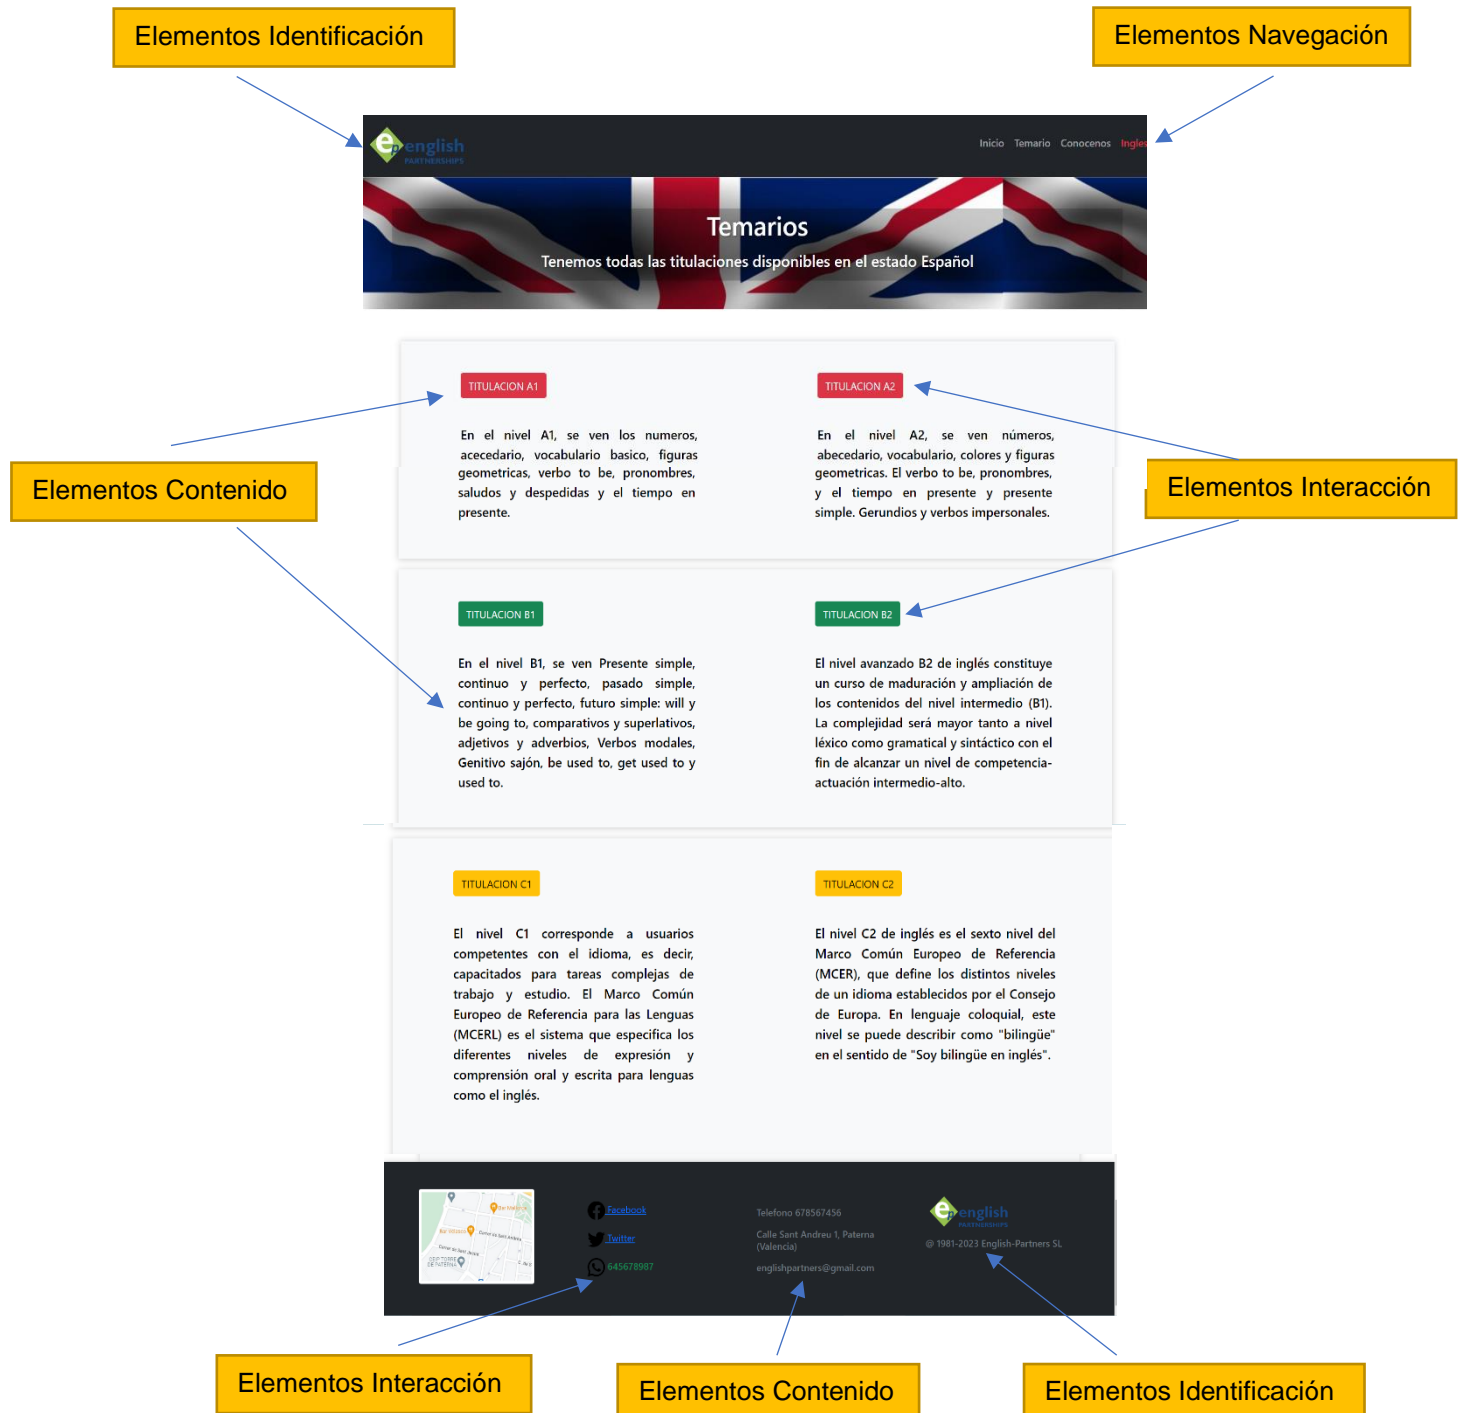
Elementos Identificación

Elementos Navegación

english PARTNERSHIPS

Inicio Temario Conocenos Ingles

Temarios

Tenemos todas las titulaciones disponibles en el estado Español

TITULACION A1

En el nivel A1, se ven los numeros, acecedario, vocabulario basico, figuras geometricas, verbo to be, pronombres, saludos y despedidas y el tiempo en presente.

TITULACION A2

En el nivel A2, se ven números, abecedario, vocabulario, colores y figuras geometricas. El verbo to be, pronombres, y el tiempo en presente y presente simple. Gerundios y verbos impersonales.

Elementos Contenido

Elementos Interacción

TITULACION B1

En el nivel B1, se ven Presente simple, continuo y perfecto, pasado simple, continuo y perfecto, futuro simple: will y be going to, comparativos y superlativos, adjetivos y adverbios, Verbos modales, Genitivo sajón, be used to, get used to y used to.

TITULACION B2

El nivel avanzado B2 de inglés constituye un curso de maduración y ampliación de los contenidos del nivel intermedio (B1). La complejidad será mayor tanto a nivel léxico como gramatical y sintáctico con el fin de alcanzar un nivel de competencia-actuación intermedio-alto.

TITULACION C1

El nivel C1 corresponde a usuarios competentes con el idioma, es decir, capacitados para tareas complejas de trabajo y estudio. El Marco Común Europeo de Referencia para las Lenguas (MCERL) es el sistema que especifica los diferentes niveles de expresión y comprensión oral y escrita para lenguas como el inglés.

TITULACION C2

El nivel C2 de inglés es el sexto nivel del Marco Común Europeo de Referencia (MCER), que define los distintos niveles de un idioma establecidos por el Consejo de Europa. En lenguaje coloquial, este nivel se puede describir como "bilingüe" en el sentido de "Soy bilingüe en inglés".

Facebook
Twitter
645678987

Telefono 678567456
Calle Sant Andreu 1, Paterna (Valencia)
englishpartners@gmail.com

english PARTNERSHIPS
@ 1981-2023 English-Partners SL

Elementos Interacción

Elementos Contenido

Elementos Identificación